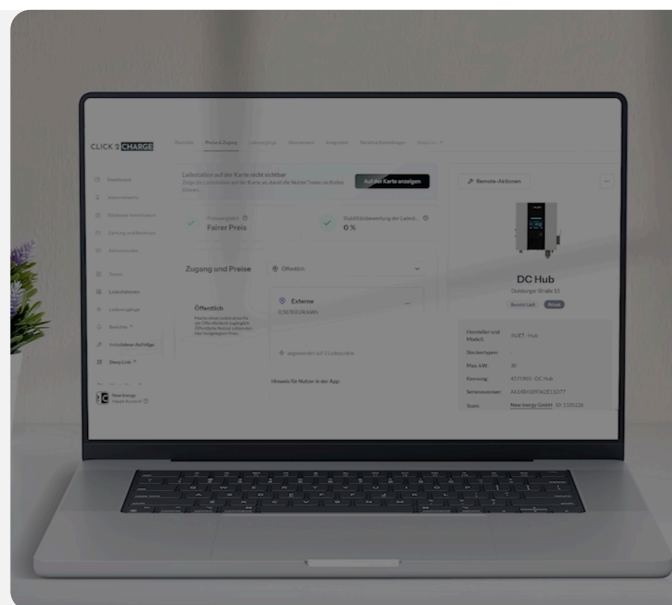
CLICK & CHARGE

Ladestation auf der Karte nicht sichtbar

Auf der Karte anzeigen

Remote-Aktionen

Fairer Preis

0 %

Zugang und Preise

Öffentlich

Öffentlich

Externe

DC Hub

Hinweis für Nutzer in der App

Hersteller und Modell

Max. kW

Kennung

Seriennummer

New Energy GmbH